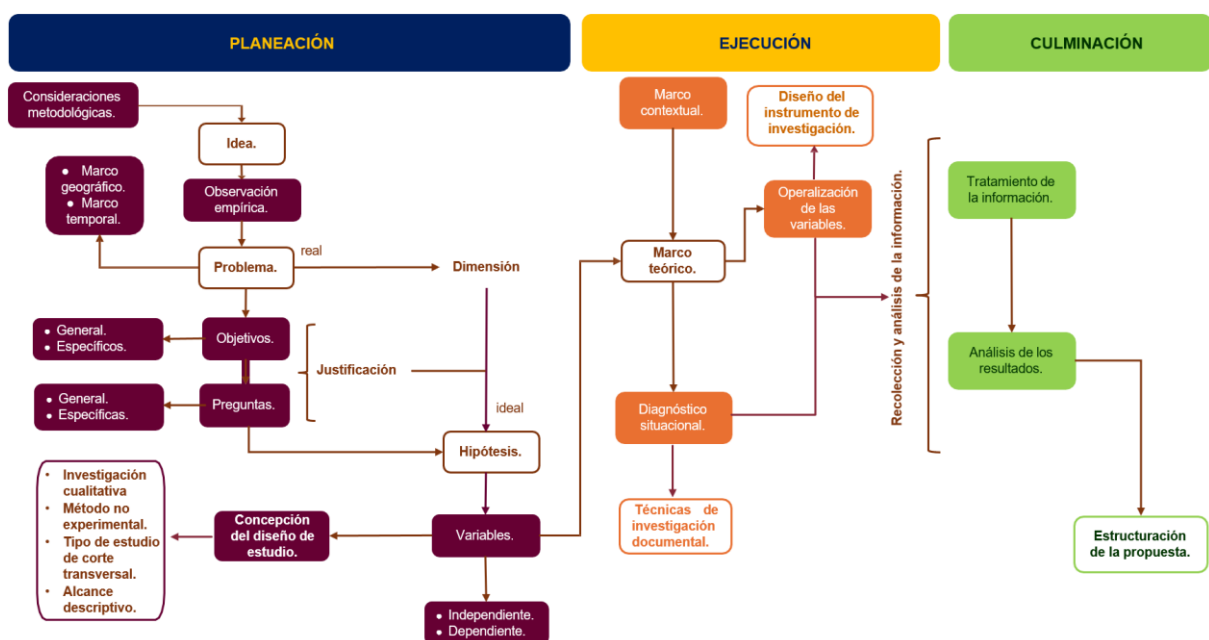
PLANEACIÓN

EJECUCIÓN

CULMINACIÓN

Consideraciones metodológicas.

Idea.

Observación empírica.

• Marco geográfico.
• Marco temporal.

Problema.

real

Dimensión

• General.
• Específicos.

Objetivos.

Justificación

• General.
• Específicas.

Preguntas.

ideal

Hipótesis.

• Investigación cualitativa
• Método no experimental.
• Tipo de estudio de corte transversal.
• Alcance descriptivo.

Concepción del diseño de estudio.

Variables.

• Independiente.
• Dependiente.

Marco contextual.

Diseño del instrumento de investigación.

Operalización de las variables.

Marco teórico.

Diagnóstico situacional.

Técnicas de investigación documental.

Recolección y análisis de la información.

Tratamiento de la información.

Análisis de los resultados.

Estructuración de la propuesta.